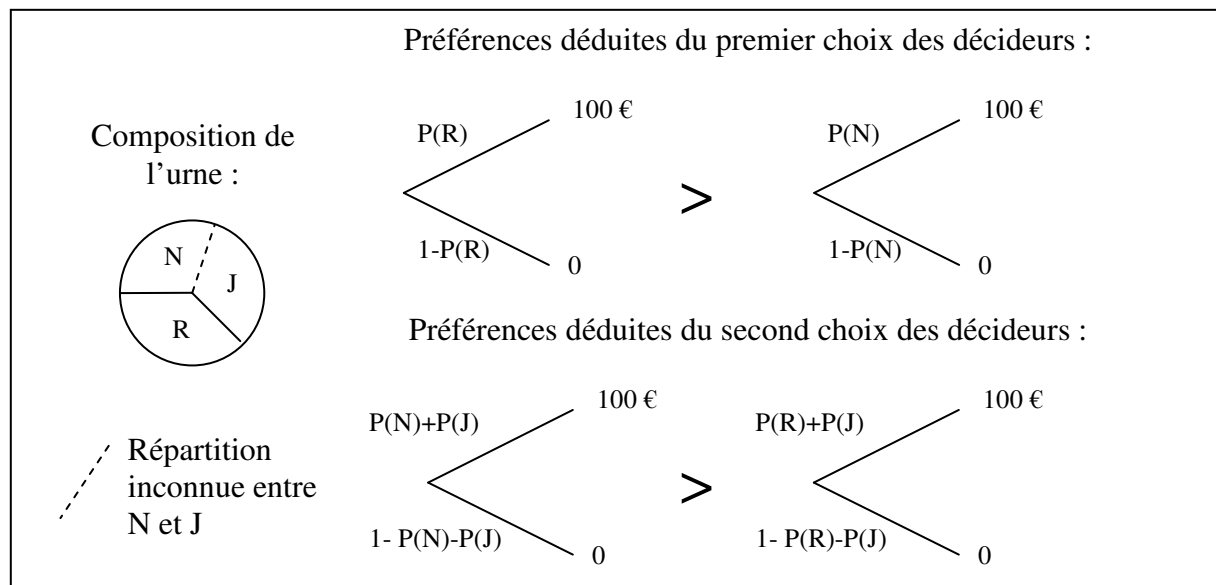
Préférences déduites du premier choix des décideurs :

Composition de l'urne :

N
J
R

P(R)
100 €
1-P(R)
0

>

P(N)
100 €
1-P(N)
0

Préférences déduites du second choix des décideurs :

P(N)+P(J)
100 €
1- P(N)-P(J)
0

>

P(R)+P(J)
100 €
1- P(R)-P(J)
0

Répartition inconnue entre N et J